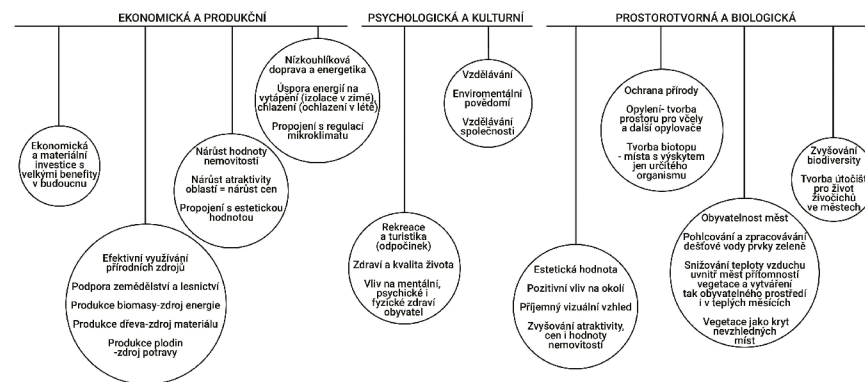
EKONOMICKÁ A PRODUKČNÍ

Ekonomická a materiální investice s velkými benefity v budoucnu

Efektivní využívání přírodních zdrojů

Podpora zemědělství a lesnictví

Produkce biomasy-zdroj energie

Produkce dřeva-zdroj materiálu

Produkce plodin -zdroj potravy

Nárůst hodnoty nemovitostí

Nárůst atraktivity oblastí = nárůst cen

Propojení s estetickou hodnotou

Nízkouhlíková doprava a energetika

Úspora energií na vytápění (izolace v zimě) chlazení (ochlazení v létě)

Propojení s regulací mikroklimatu

PSYCHOLOGICKÁ A KULTURNÍ

Vzdělávání

Enviromentální povědomí

Vzdělávání společnosti

Rekreace a turistika (odpočinek)

Zdraví a kvalita života

Vliv na mentální, psychické i fyzické zdraví obyvatel

PROSTOROTVORNÁ A BIOLOGICKÁ

Estetická hodnota

Pozitivní vliv na okolí

Příjemný vizuální vzhled

Zvyšování atraktivity, cen i hodnoty nemovitostí

Ochrana přírody

Opylení- tvorba prostoru pro včely a další opylovače

Tvorba biotopu - místa s výskytem jen určitého organismu

Obyvatelnost měst

Pohlcování a zpracovávání dešťové vody prvky zeleně

Snižování teploty vzduchu uvnitř měst přítomností vegetace a vytváření tak obyvatelného prostředí i v teplých měsících

Vegetace jako kryt nevzhledných míst

Zvyšování biodiversity

Tvorba útočišť pro život živočichů ve městech